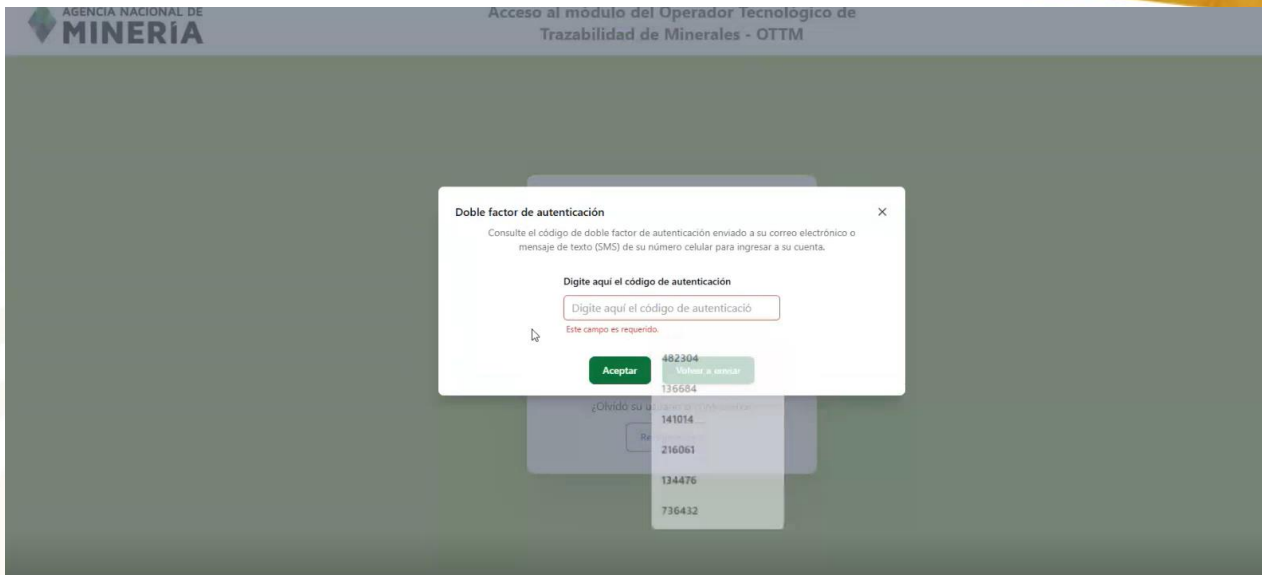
AGENCIA NACIONAL DE
MINERÍA

Acceso al módulo del Operador Tecnológico de Trazabilidad de Minerales - OTTM

Doble factor de autenticación

×

Consulte el código de doble factor de autenticación enviado a su correo electrónico o mensaje de texto (SMS) de su número celular para ingresar a su cuenta.

Digite aquí el código de autenticación

Digite aquí el código de autenticació

Este campo es requerido.

Aceptar

Volver a enviar

482304
136684
141014
216061
134476
736432

¿Olvidó su u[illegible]

Re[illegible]